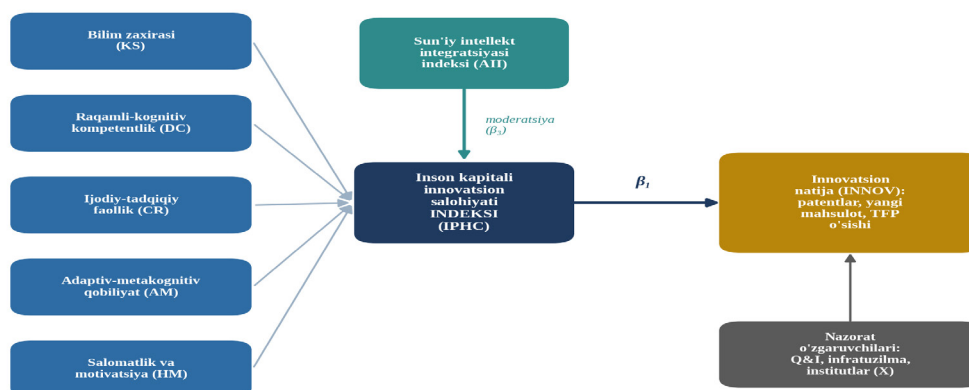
Bilim zaxirasi
(KS)

Raqamli-kognitiv
kompetentlik (DC)

Ijodiy-tadqiqiy
faollik (CR)

Adaptiv-metakognitiv
qobiliyat (AM)

Salomatlik va
motivatsiya (HM)

Sun'iy intellekt
integratsiyasi
indeksi (AII)

moderatsiya
($\beta_3$)

Inson kapitali
innovatsion
salohiyati
INDEKSI
(IPHC)

$\beta_1$

Innovatsion
natija (INNOV):
patentlar, yangi
mahsulot, TFP
o'sishi

Nazorat
o'zgaruvchilari:
Q&I, infratuzilma,
institutlar (X)